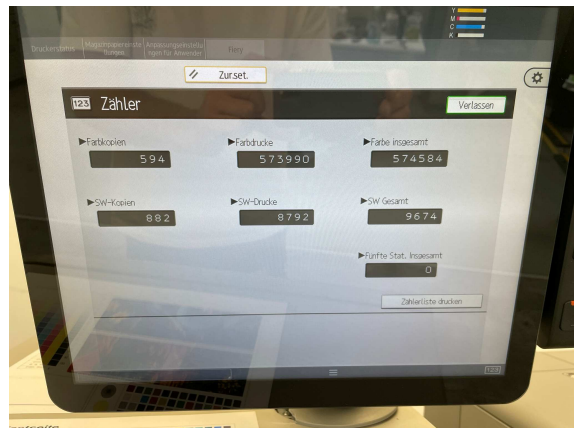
Druckerstatus
Magazinpapiereinstellungen
Anpassungseinstellungen für Anwender
Fiery

Zur.set.

Y
M
C
K

123 Zähler

Verlassen

▶Farbkopien
594

▶Farbdrucke
573990

▶Farbe insgesamt
574584

▶SW-Kopien
882

▶SW-Drucke
8792

▶SW Gesamt
9674

▶Fünfte Stat. insgesamt
0

Zählerliste drucken

123